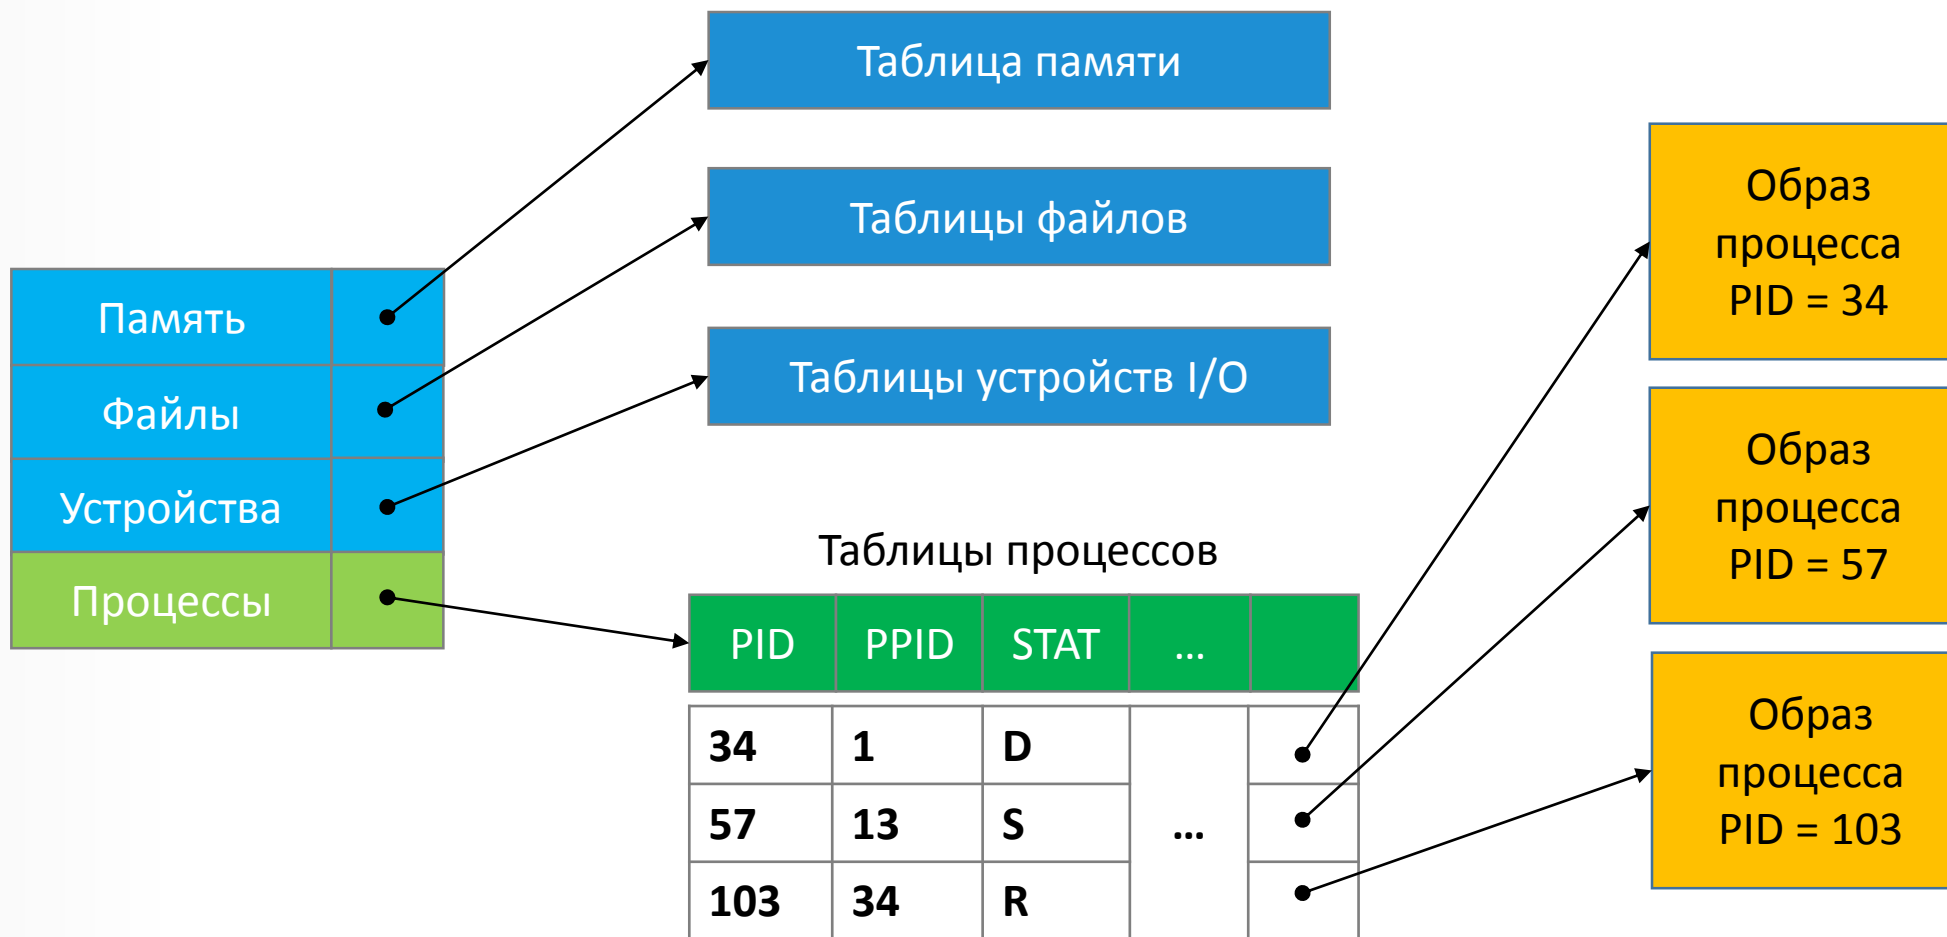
Таблица памяти

Таблицы файлов

Таблицы устройств I/O

| Память | |
|---|---|
| Файлы | |
| Устройства | |
| Процессы | |

Таблицы процессов

| PID | PPID | STAT | ... | |
|---|---|---|---|---|
| 34 | 1 | D | ... | |
| 57 | 13 | S | | |
| 103 | 34 | R | | |

Образ процесса PID = 34

Образ процесса PID = 57

Образ процесса PID = 103